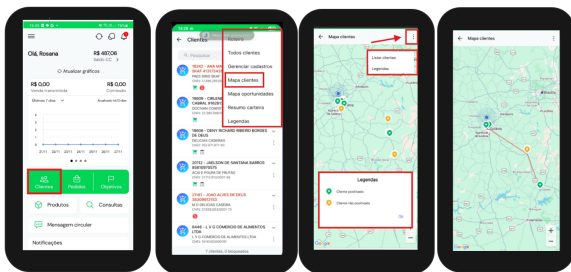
Olá, Rosana
R$ 487,06
Saldo CC
Atualizar gráficos
R$ 0,00
Venda transmitida
R$ 0,00
Cancelado
Últimos 7 dias
Atualizado há 0 dias
Clientes
Pedidos
Objetivos
Produtos
Consultas
Mensagem circular
Notificações

Clientes
Pesquisar
Roteiro
Todos clientes
Gerenciar cadastros
Mapa clientes
Mapa oportunidades
Resumo carteira
Legendas
18066 - DENY RICHARD RIBEIRO BORGES DE DEUS
20712 - JAILSON DE SANTANA BARROS
21181 - JOAO ALVES DE DEUS
8446 - L V G COMERCIO DE ALIMENTOS LTDA
7 clientes, 0 bloqueados

Mapa clientes
Listar clientes
Legendas
Legendas
Cliente positivado
Cliente não positivado
Ok

Mapa clientes